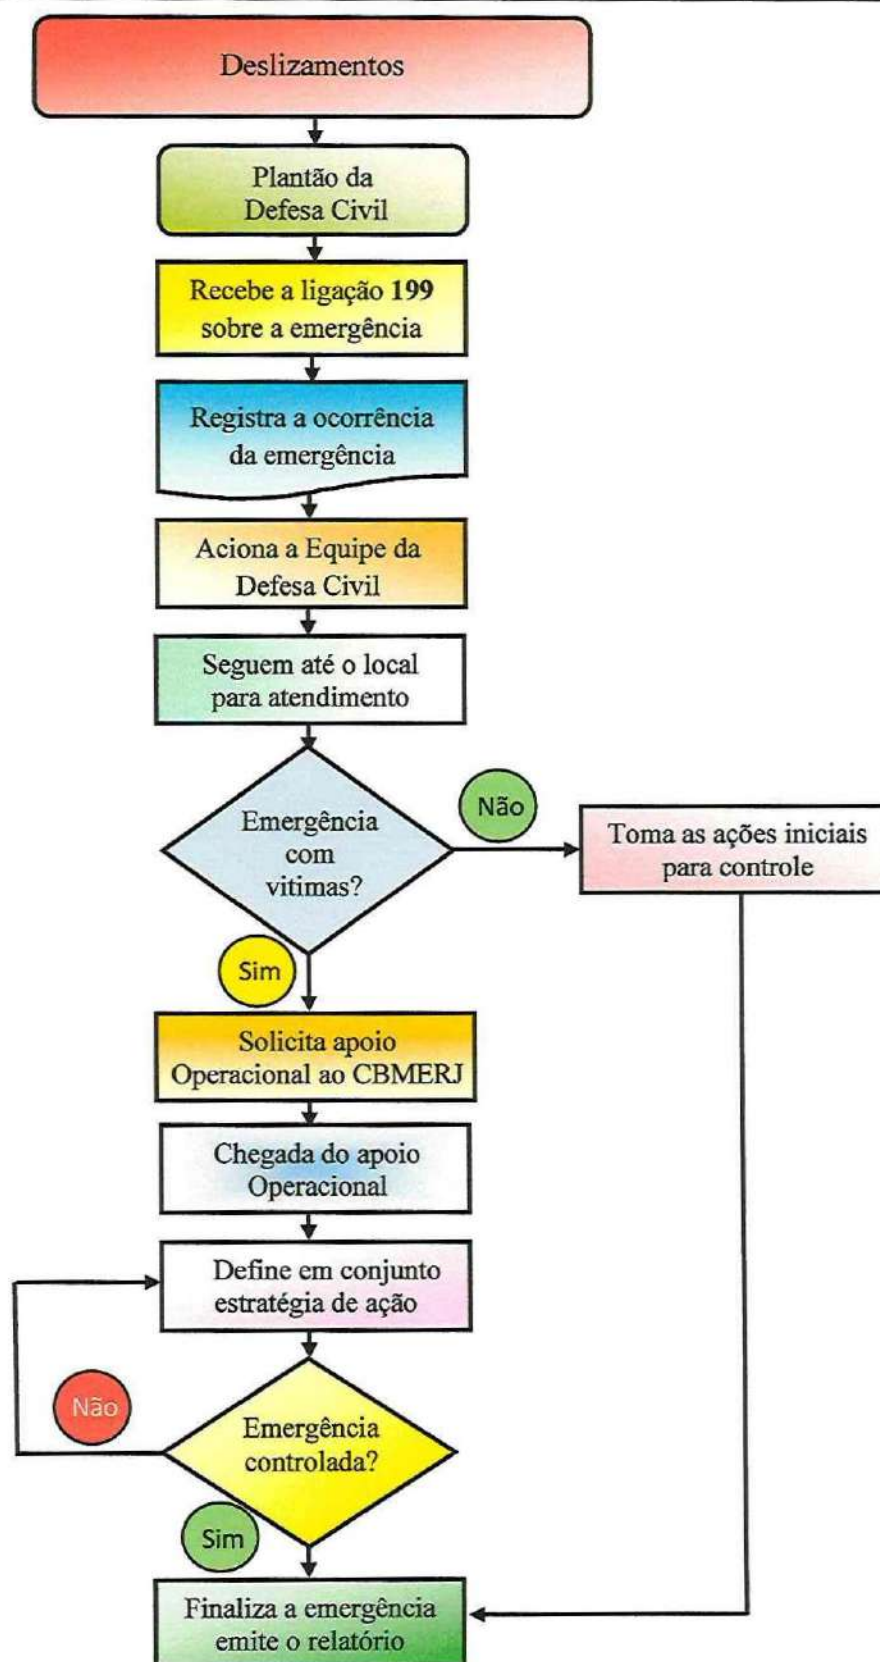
Deslizamentos

Plantão da Defesa Civil

Recebe a ligação **199** sobre a emergência

Registra a ocorrência da emergência

Aciona a Equipe da Defesa Civil

Seguem até o local para atendimento

Emergência com vitimas?

Não

Toma as ações iniciais para controle

Sim

Solicita apoio Operacional ao CBMERJ

Chegada do apoio Operacional

Define em conjunto estratégia de ação

Não

Emergência controlada?

Sim

Finaliza a emergência emite o relatório